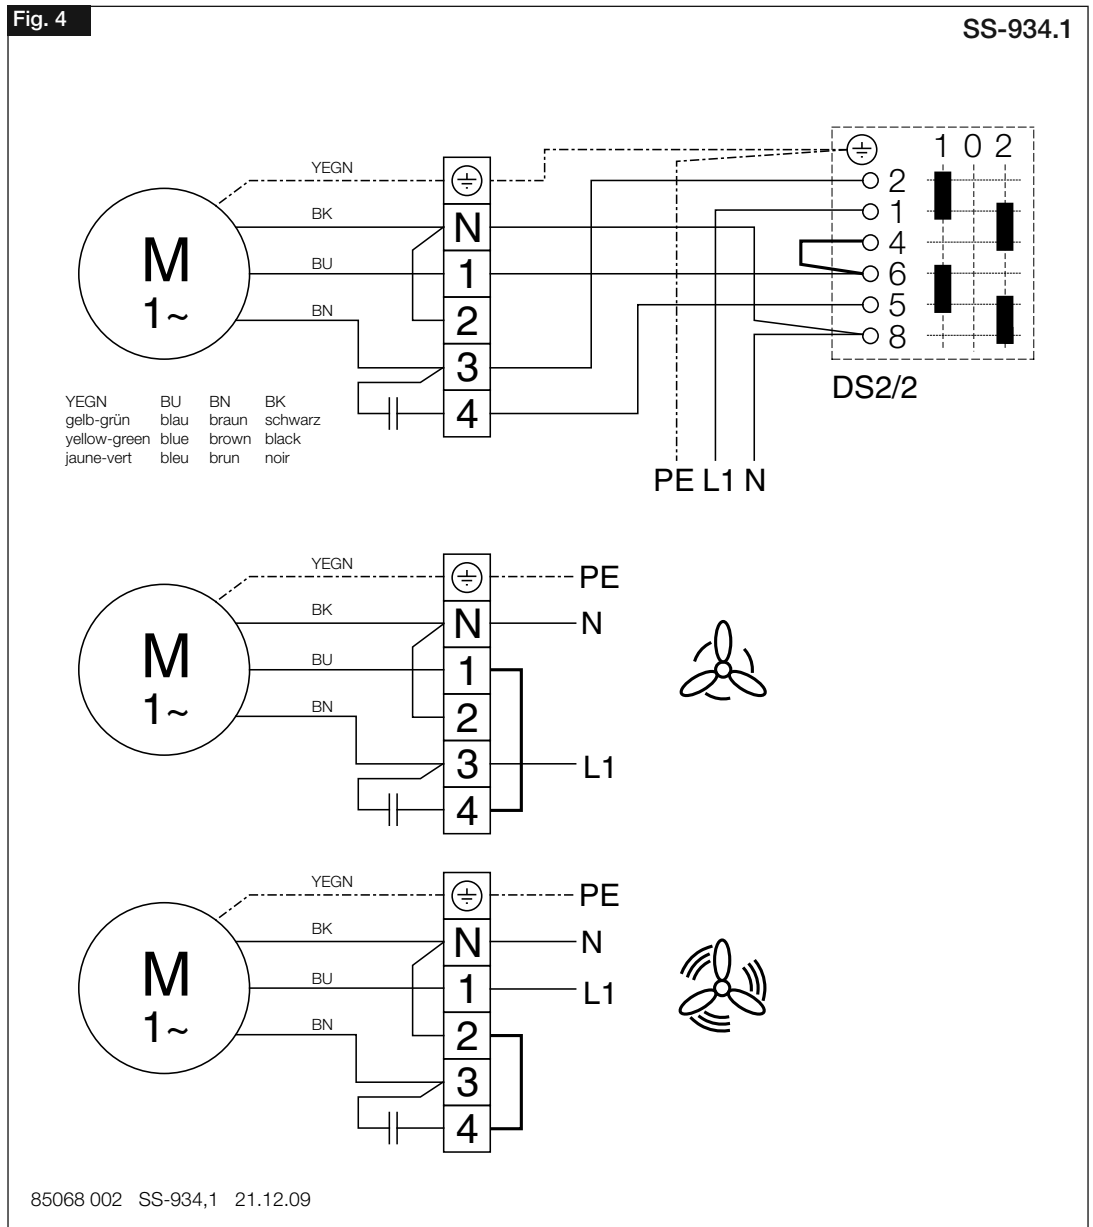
Fig. 4

SS-934.1

YEGN
BK
BU
BN

M
1~

N
1
2
3
4

2
1
4
6
5
8

1 0 2

DS2/2

PE L1 N

| YEGN | BU | BN | BK |
|---|---|---|---|
| gelb-grün | blau | braun | schwarz |
| yellow-green | blue | brown | black |
| jaune-vert | bleu | brun | noir |

YEGN
BK
BU
BN

M
1~

N
1
2
3
4

PE
N
L1

YEGN
BK
BU
BN

M
1~

N
1
2
3
4

PE
N
L1

85068 002 SS-934,1 21.12.09